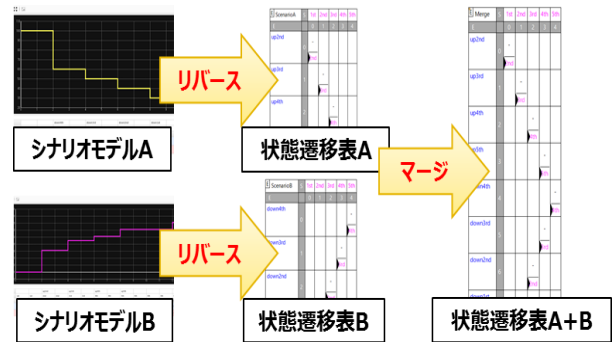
シナリオモデルA

リバース

ScenarioA

1st

2nd

3rd

4th

5th

up2nd

up3rd

up4th

状態遷移表A

マージ

Merge

1st

2nd

3rd

4th

5th

up2nd

up3rd

up4th

up5th

down4th

down3rd

down2nd

シナリオモデルB

リバース

ScenarioB

1st

2nd

3rd

4th

5th

down4th

down3rd

down2nd

状態遷移表B

状態遷移表A+B